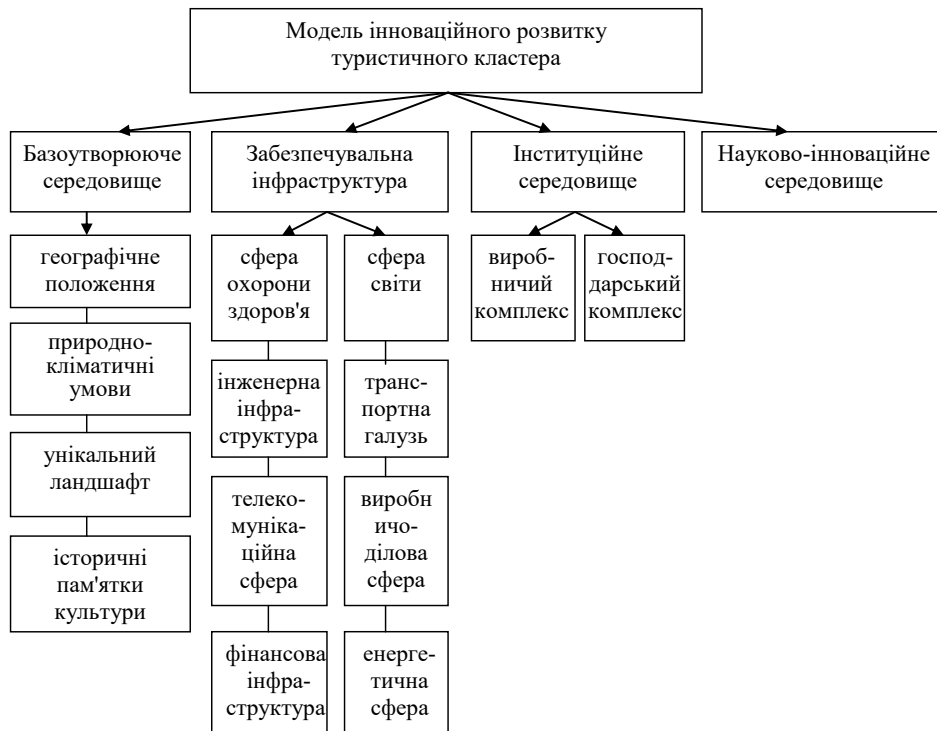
Модель інноваційного розвитку туристичного кластера

Базоутворююче середовище

географічне положення

природно-кліматичні умови

унікальний ландшафт

історичні пам'ятки культури

Забезпечувальна інфраструктура

сфера охорони здоров'я

інженерна інфраструктура

телекомунікаційна сфера

фінансова інфраструктура

сфера світи

транспортна галузь

виробничо-ділова сфера

енергетична сфера

Інституційне середовище

виробничий комплекс

господарський комплекс

Науково-інноваційне середовище